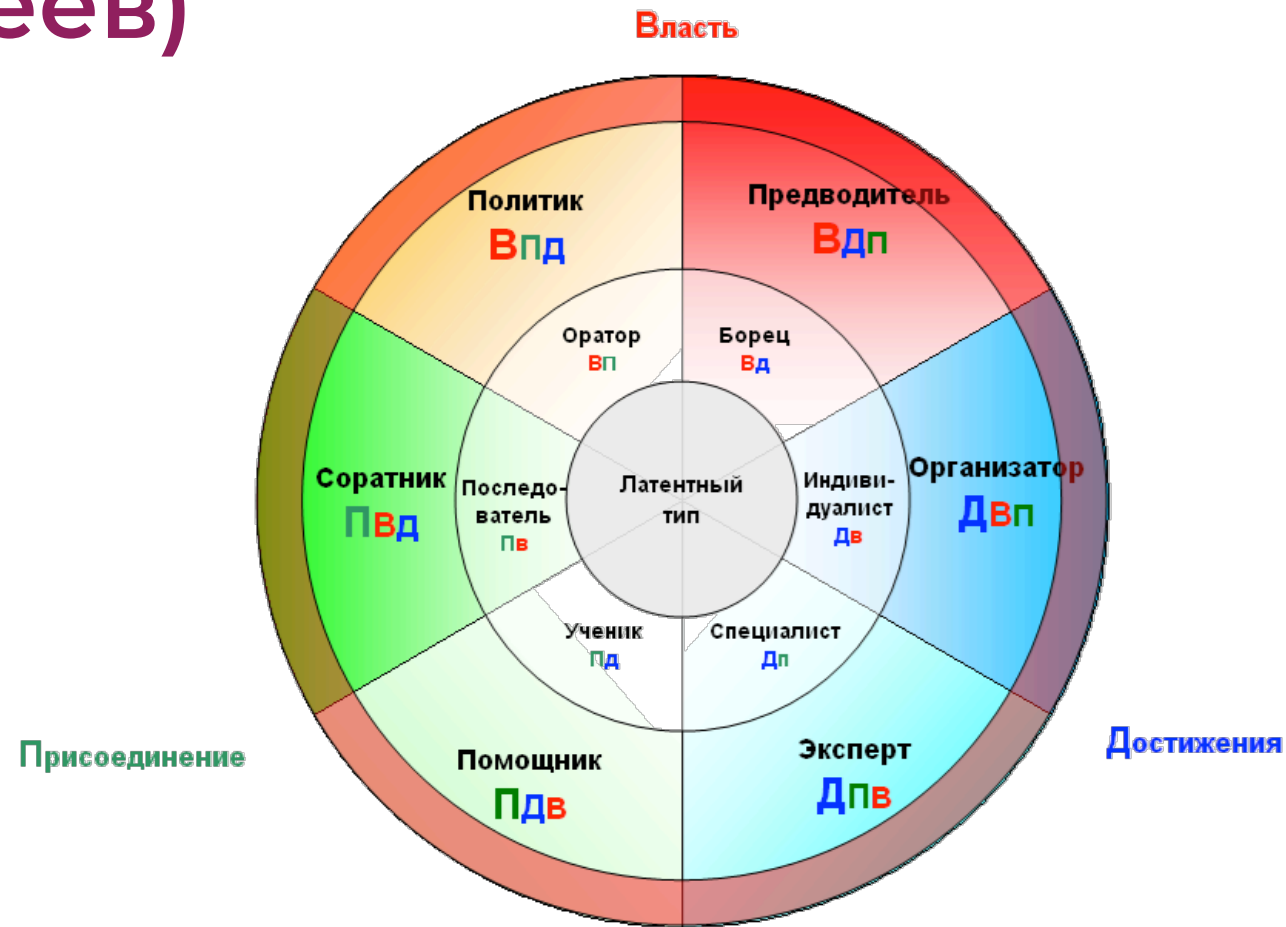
еев)

Власть

Политик
ВПД

Предводитель
ВДП

Оратор
ВП

Борец
ВД

Соратник
ПВД

Последователь
ПВ

Латентный тип

Индивидуалист
ДВ

Организатор
ДВП

Ученик
ПД

Специалист
ДП

Присоединение

Помощник
ПДВ

Эксперт
ДПВ

Достижения